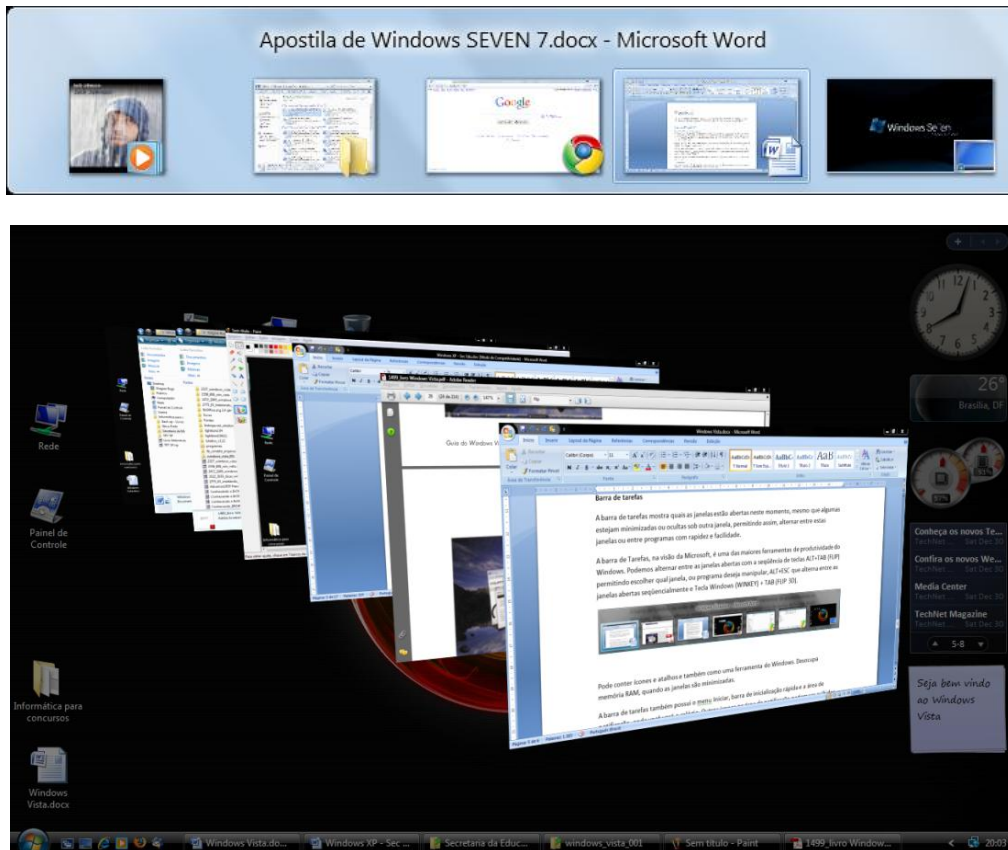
Apostila de Windows SEVEN 7.docx - Microsoft Word

Google

Windows Seven

Rede

Painel de Controle

Informática para concursos

Windows Vista.docx

Barra de tarefas

A barra de tarefas mostra quais as janelas estão abertas neste momento, mesmo que algumas estejam minimizadas ou ocultas sob outra janela, permitindo assim, alternar entre estas janelas ou entre programas com rapidez e facilidade.

A barra de Tarefas, na visão da Microsoft, é uma das maiores ferramentas de produtividade do Windows. Podemos alternar entre as janelas abertas com a seqüência de teclas ALT+TAB (FLIP) permitindo escolher qual janela, ou programa deseja manipular, ALT+ESC que alterna entre as janelas abertas seqüencialmente e Tecla Windows (WINKEY) + TAB (FLIP 3D).

Pode conter ícones e atalhos e também como uma ferramenta do Windows. Desocupa memória RAM, quando as janelas são minimizadas.

A barra de tarefas também possui o menu Iniciar, barra de inicialização rápida e a área de

Guia do Windows

26°
Brasília, DF

Conheça os novos Te...
Confira os novos We...
Media Center
TechNet Magazine
5-8

Seja bem vindo ao Windows Vista

Windows Vista.do...
Windows XP - Sec...
Secretaria da Educ...
windows_vista_001
Sem título - Paint
1499_livro Window...
20:03